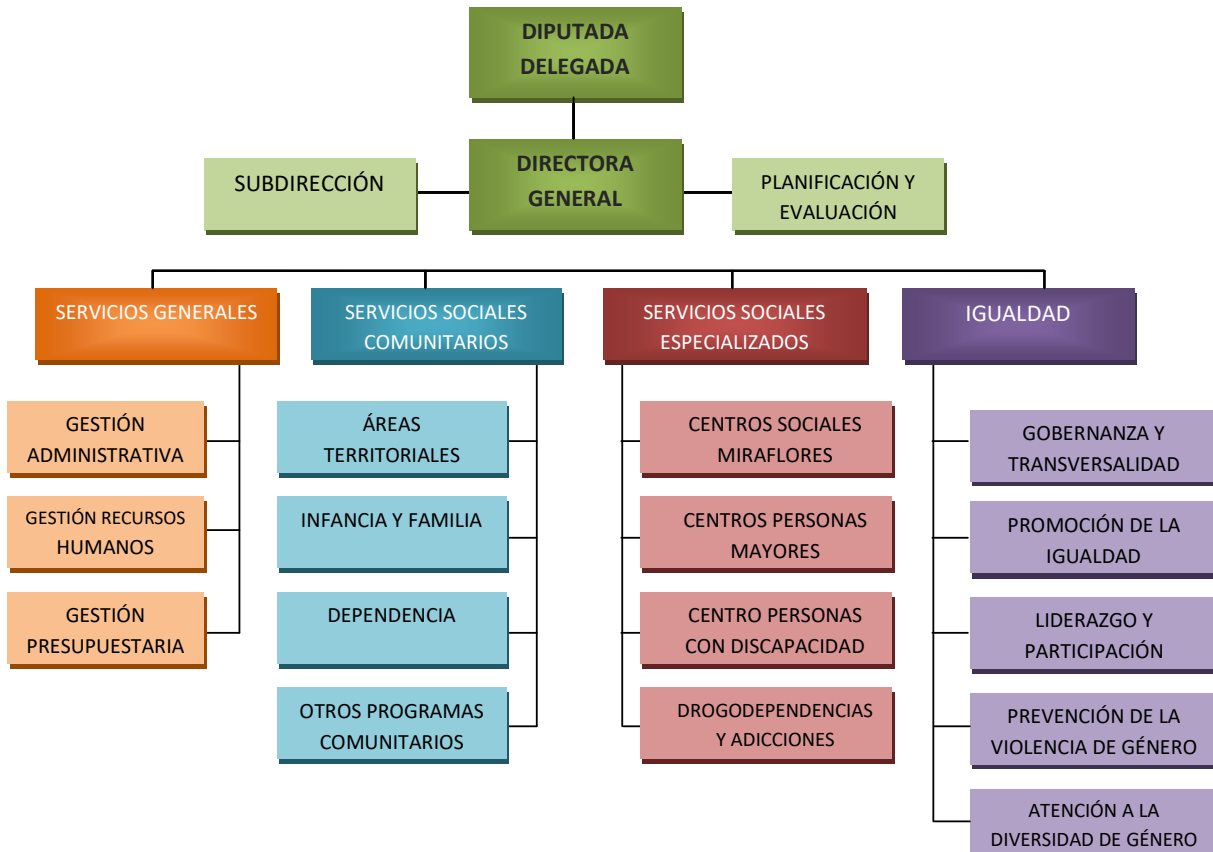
DIPUTADA DELEGADA

SUBDIRECCIÓN

DIRECTORA GENERAL

PLANIFICACIÓN Y EVALUACIÓN

SERVICIOS GENERALES

GESTIÓN ADMINISTRATIVA

GESTIÓN RECURSOS HUMANOS

GESTIÓN PRESUPUESTARIA

SERVICIOS SOCIALES COMUNITARIOS

ÁREAS TERRITORIALES

INFANCIA Y FAMILIA

DEPENDENCIA

OTROS PROGRAMAS COMUNITARIOS

SERVICIOS SOCIALES ESPECIALIZADOS

CENTROS SOCIALES MIRAFLORES

CENTROS PERSONAS MAYORES

CENTRO PERSONAS CON DISCAPACIDAD

DROGODEPENDENCIAS Y ADICCIONES

IGUALDAD

GOBERNANZA Y TRANSVERSALIDAD

PROMOCIÓN DE LA IGUALDAD

LIDERAZGO Y PARTICIPACIÓN

PREVENCIÓN DE LA VIOLENCIA DE GÉNERO

ATENCIÓN A LA DIVERSIDAD DE GÉNERO